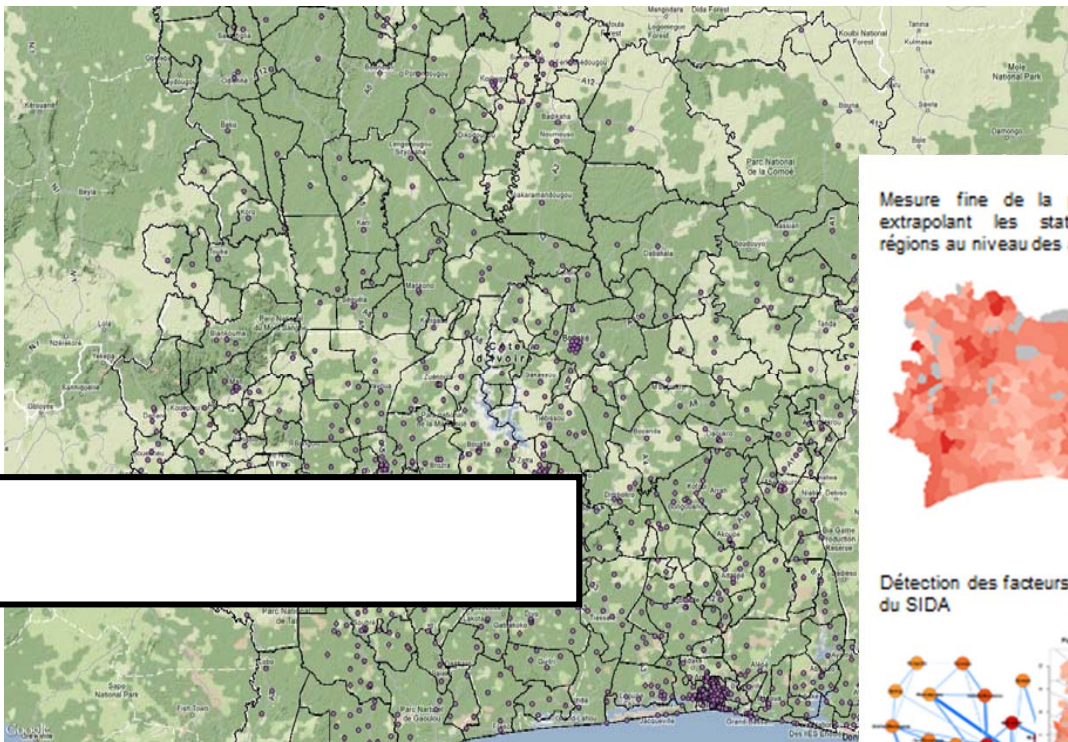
Mesure fine de la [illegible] extrapolant les stat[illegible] régions au niveau des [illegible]

Détection des facteurs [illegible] du SIDA

Côte d'Ivoire

Parc National de la Comoe

Mole National Park

Sapo National Park

Parc National de Taï

Parc National du Mont Sangbe

Google